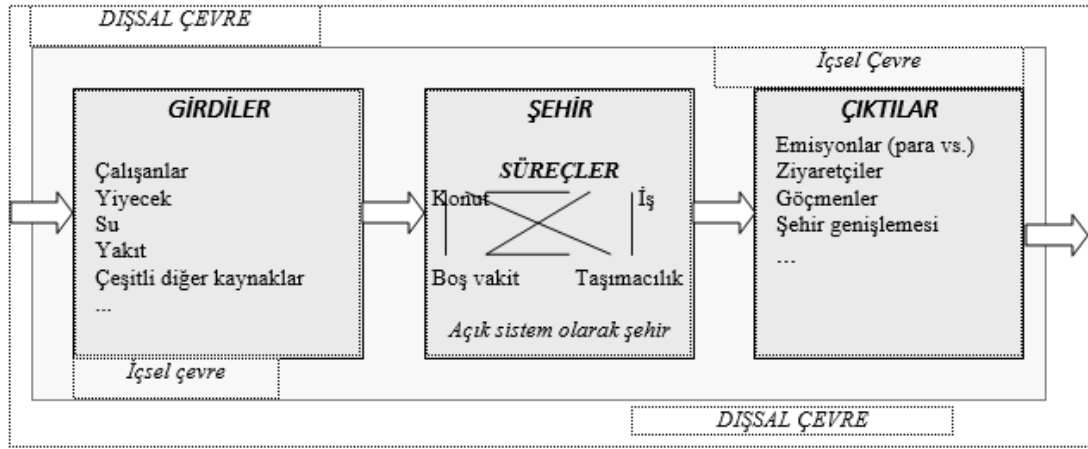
DIŞSAL ÇEVRE

İçsel Çevre

GİRDİLER

Çalışanlar
Yiyecek
Su
Yakıt
Çeşitli diğer kaynaklar
...

İçsel çevre

ŞEHİR

SÜREÇLER

Konut
İş
Boş vakit
Taşımacılık

Açık sistem olarak şehir

ÇIKTILAR

Emisyonlar (para vs.)
Ziyaretçiler
Göçmenler
Şehir genişlemesi
...

DIŞSAL ÇEVRE